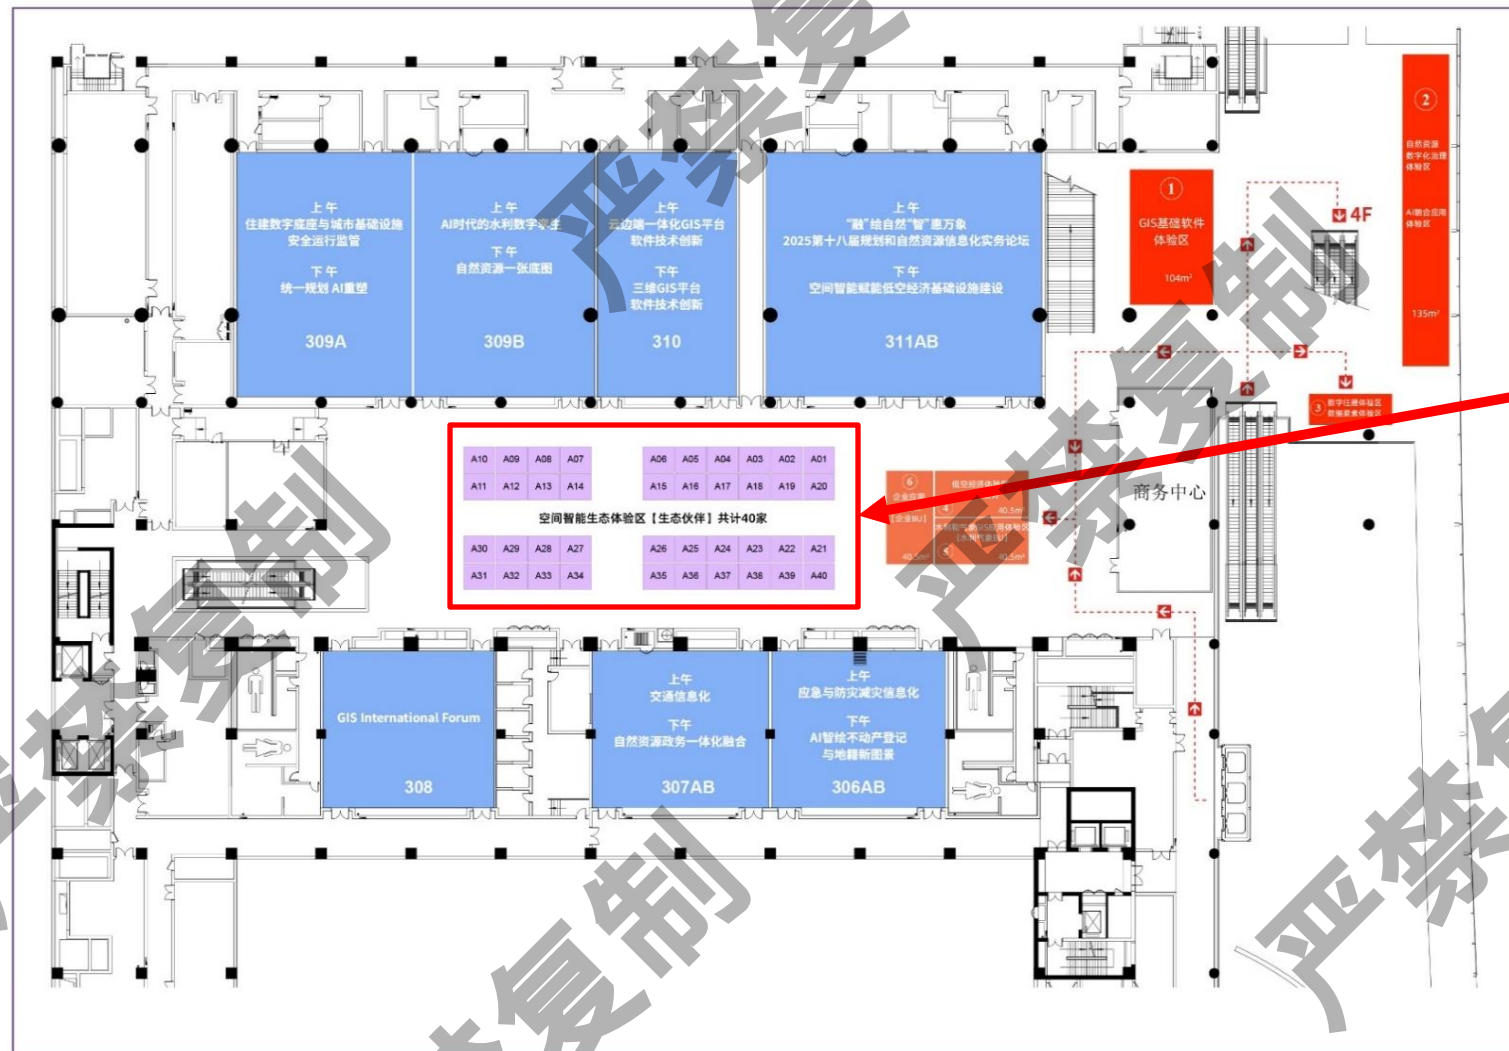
上午
住建数字底座与城市基础设施安全运行监管

下午
统一规划 AI重塑

309A

上午
AI时代的水利数字孪生

下午
自然资源一张底图

309B

上午
云边端一体化GIS平台软件技术创新

下午
三维GIS平台软件技术创新

310

上午
"融"绘自然"智"惠万象
2025第十八届规划和自然资源信息化实务论坛

下午
空间智能赋能低空经济基础设施建设

311AB

①
GIS基础软件体验区
104m²

②
自然资源数字化治理体验区
AI融合应用体验区
135m²

4F

③ 数字孪生体验区 数据要素体验区

| A10 | A09 | A08 | A07 | | A06 | A05 | A04 | A03 | A02 | A01 |
|---|---|---|---|---|---|---|---|---|---|---|
| A11 | A12 | A13 | A14 | | A15 | A16 | A17 | A18 | A19 | A20 |

空间智能生态体验区【生态伙伴】共计40家

| A30 | A29 | A28 | A27 | | A26 | A25 | A24 | A23 | A22 | A21 |
|---|---|---|---|---|---|---|---|---|---|---|
| A31 | A32 | A33 | A34 | | A35 | A36 | A37 | A38 | A39 | A40 |

⑥ 企业商业 [企业BU]
40.5m²
低空经济体验区
④ 40.5m²
水利数字孪生GIS应用体验区 [水利代表单位]
⑤ 40.5m²

商务中心

GIS International Forum
308

上午
交通信息化
下午
自然资源政务一体化融合
307AB

上午
应急与防灾减灾信息化
下午
AI智绘不动产登记与地籍新图景
306AB

严禁复制
严禁复制
严禁复制
严禁复制
严禁复制
严禁复制